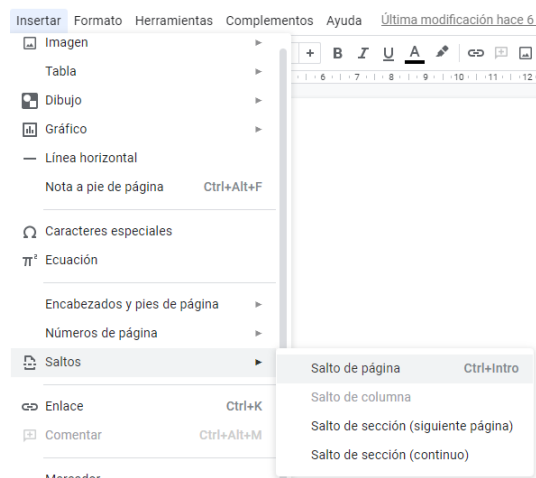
Insertar Formato Herramientas Complementos Ayuda Última modificación hace 6

Imagen
Tabla
Dibujo
Gráfico
Línea horizontal
Nota a pie de página Ctrl+Alt+F

Caracteres especiales
Ecuación

Encabezados y pies de página
Números de página
Saltos

Enlace Ctrl+K
Comentar Ctrl+Alt+M

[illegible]

+ B I U A

6 7 8 9 10 11 12

Salto de página Ctrl+Intro
Salto de columna
Salto de sección (siguiente página)
Salto de sección (continuo)